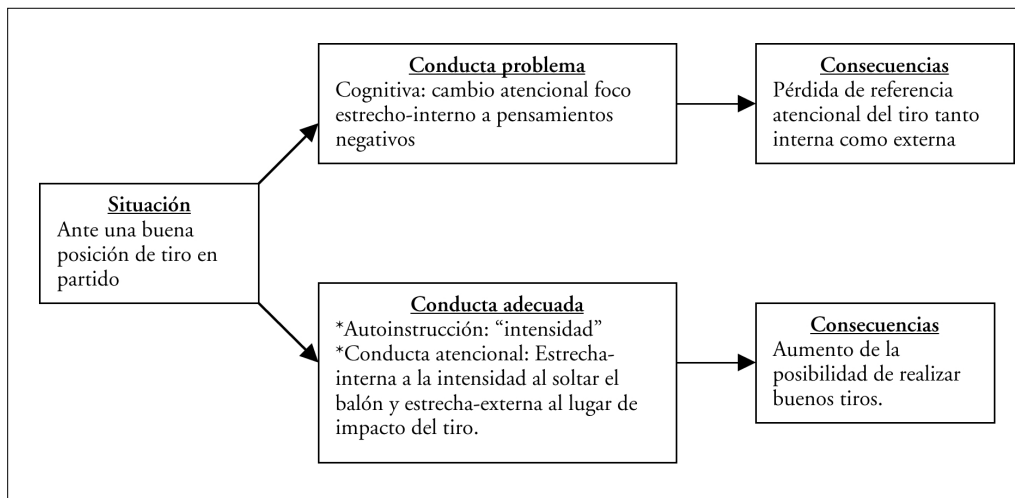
Situación
Ante una buena posición de tiro en partido

Conducta problema
Cognitiva: cambio atencional foco estrecho-interno a pensamientos negativos

Consecuencias
Pérdida de referencia atencional del tiro tanto interna como externa

Conducta adecuada
*Autoinstrucción: "intensidad"
*Conducta atencional: Estrecha-interna a la intensidad al soltar el balón y estrecha-externa al lugar de impacto del tiro.

Consecuencias
Aumento de la posibilidad de realizar buenos tiros.